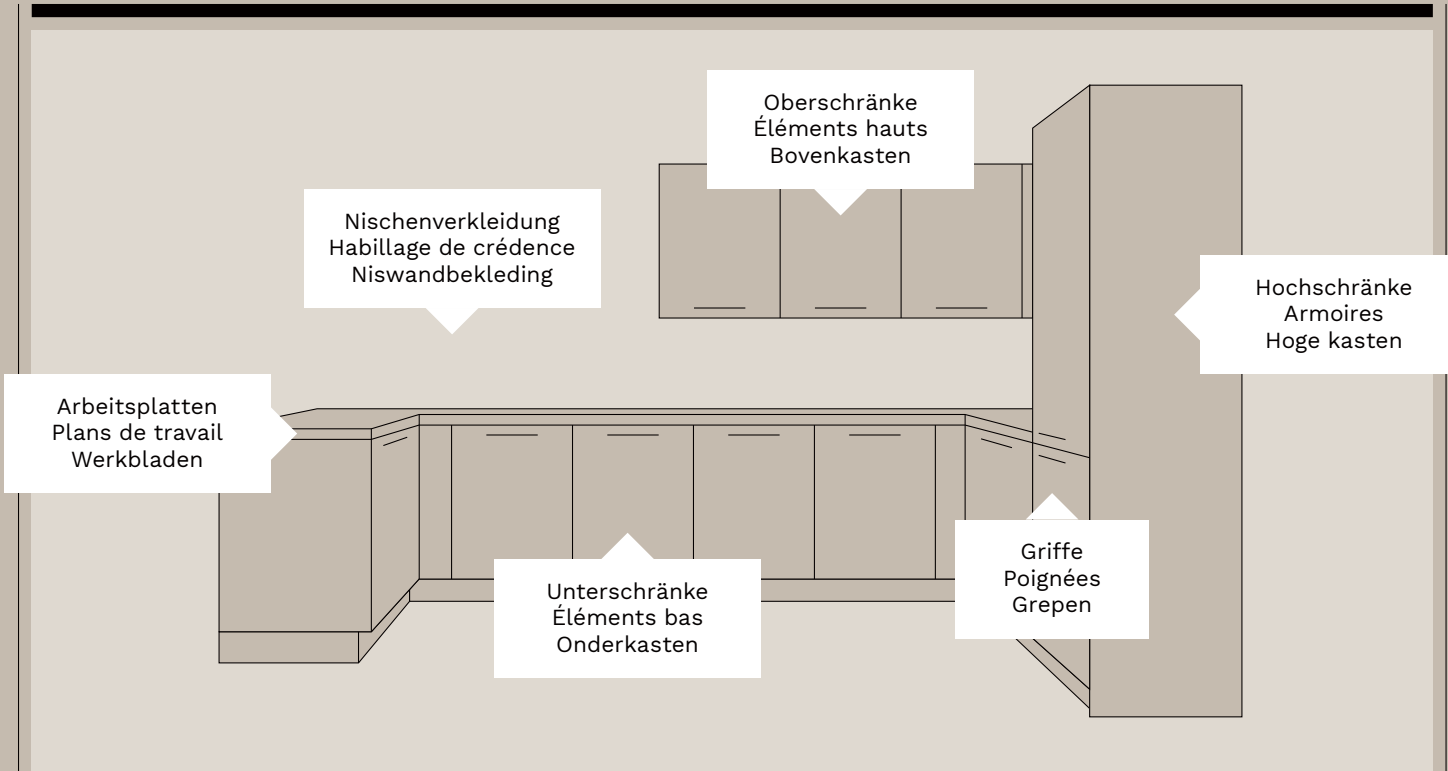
Oberschränke
Éléments hauts
Bovenkasten

Nischenverkleidung
Habillage de crédence
Niswandbekleding

Hochschränke
Armoires
Hoge kasten

Arbeitsplatten
Plans de travail
Werkbladen

Griffe
Poignées
Grepen

Unterschränke
Éléments bas
Onderkasten